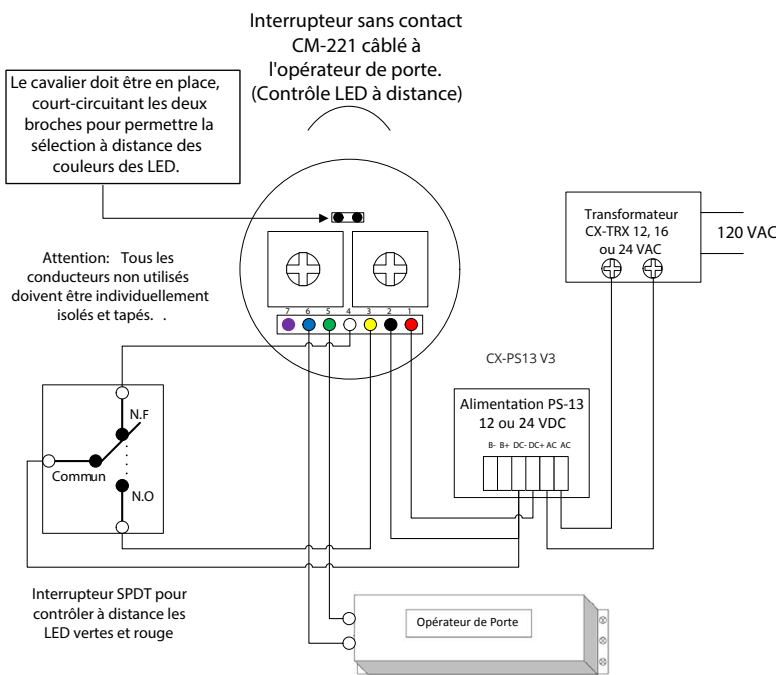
Interrupteur sans contact CM-221 câblé à l'opérateur de porte. (Contrôle LED à distance)

Le cavalier doit être en place, court-circuitant les deux broches pour permettre la sélection à distance des couleurs des LED.

Attention: Tous les conducteurs non utilisés doivent être individuellement isolés et tapés. .

7 6 5 4 3 2 1

Transformateur CX-TRX 12, 16 ou 24 VAC

120 VAC

CX-PS13 V3

Alimentation PS-13 12 ou 24 VDC

B- B+ DC- DC+ AC AC

N.F

Commun

N.O

Interrupteur SPDT pour contrôler à distance les LED vertes et rouge

Opérateur de Porte